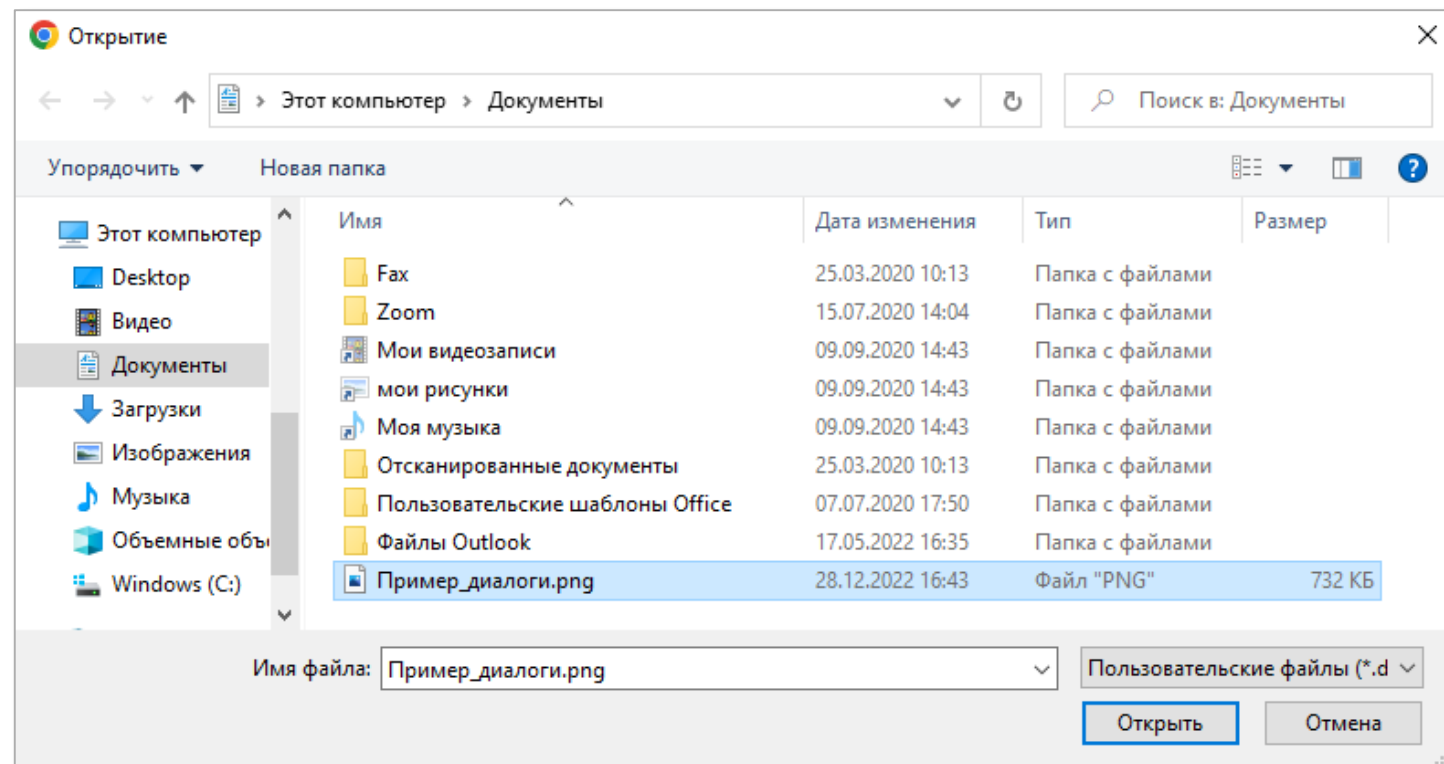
Открытие

Этот компьютер > Документы

Поиск в: Документы

Упорядочить ▾ Новая папка

Этот компьютер
Desktop
Видео
Документы
Загрузки
Изображения
Музыка
Объемные объ
Windows (C:)

| Имя | Дата изменения | Тип | Размер |
|---|---|---|---|
| Fax | 25.03.2020 10:13 | Папка с файлами | |
| Zoom | 15.07.2020 14:04 | Папка с файлами | |
| Мои видеозаписи | 09.09.2020 14:43 | Папка с файлами | |
| мои рисунки | 09.09.2020 14:43 | Папка с файлами | |
| Моя музыка | 09.09.2020 14:43 | Папка с файлами | |
| Отсканированные документы | 25.03.2020 10:13 | Папка с файлами | |
| Пользовательские шаблоны Office | 07.07.2020 17:50 | Папка с файлами | |
| Файлы Outlook | 17.05.2022 16:35 | Папка с файлами | |
| Пример_диалоги.png | 28.12.2022 16:43 | Файл "PNG" | 732 КБ |

Имя файла: Пример_диалоги.png

Пользовательские файлы (*.d

Открыть Отмена